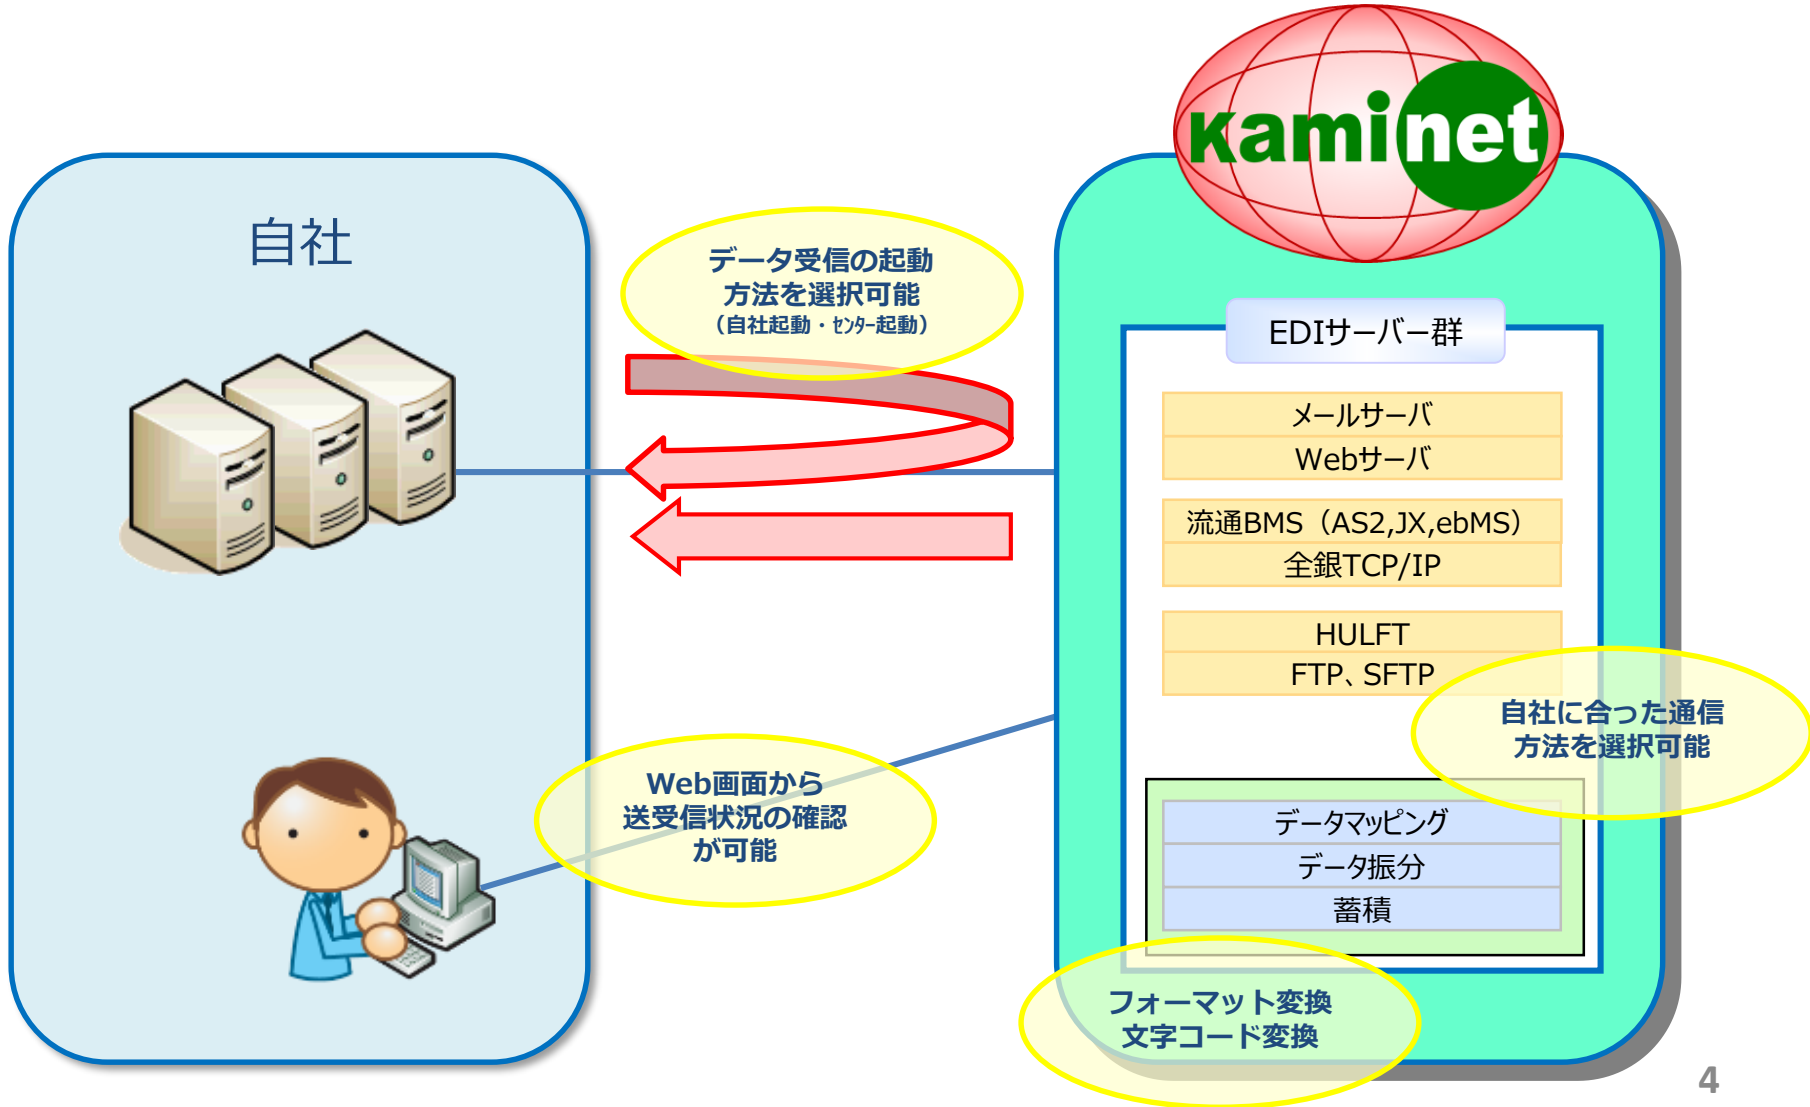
kaminet

自社

データ受信の起動
方法を選択可能
（自社起動・センター起動）

EDIサーバー群

メールサーバ
Webサーバ

流通BMS（AS2,JX,ebMS）
全銀TCP/IP

HULFT
FTP、SFTP

自社に合った通信
方法を選択可能

Web画面から
送受信状況の確認
が可能

データマッピング
データ振分
蓄積

フォーマット変換
文字コード変換

4